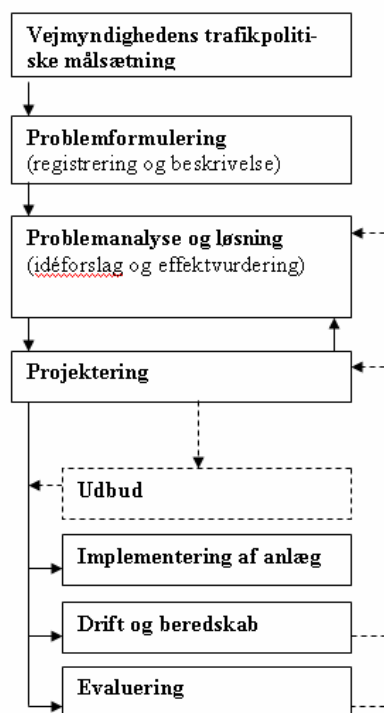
Vejmyndighedens trafikpolitiske målsætning

Problemformulering
(registrering og beskrivelse)

Problemanalyse og løsning
(idéforslag og effektvurdering)

Projektering

Udbud

Implementering af anlæg

Drift og beredskab

Evaluering